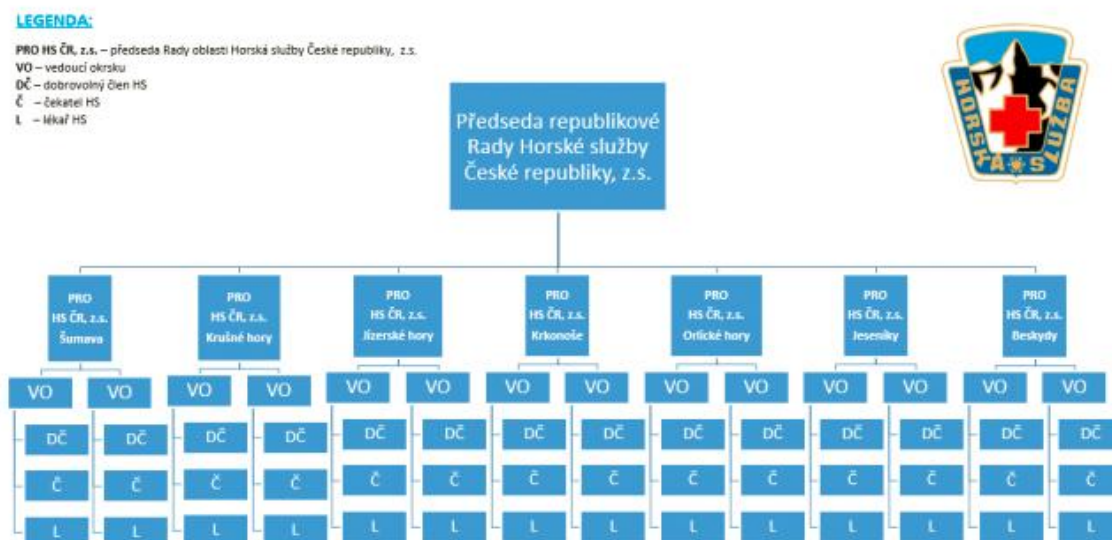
LEGENDA:

PRO HS ČR, z.s. – předseda Rady oblasti Horská služby České republiky, z.s.
VO – vedoucí okrsku
DČ – dobrovolný člen HS
Č – čekatel HS
L – lékař HS

HORSKÁ SLUŽBA

Předseda republikové Rady Horské služby České republiky, z.s.

PRO HS ČR, z.s. Šumava

PRO HS ČR, z.s. Krušné hory

PRO HS ČR, z.s. Jizerské hory

PRO HS ČR, z.s. Krkonoše

PRO HS ČR, z.s. Orlické hory

PRO HS ČR, z.s. Jeseníky

PRO HS ČR, z.s. Beskydy

VO VO VO VO VO VO VO VO VO VO VO VO VO VO

DČ DČ DČ DČ DČ DČ DČ DČ DČ DČ DČ DČ DČ DČ

Č Č Č Č Č Č Č Č Č Č Č Č Č Č

L L L L L L L L L L L L L L